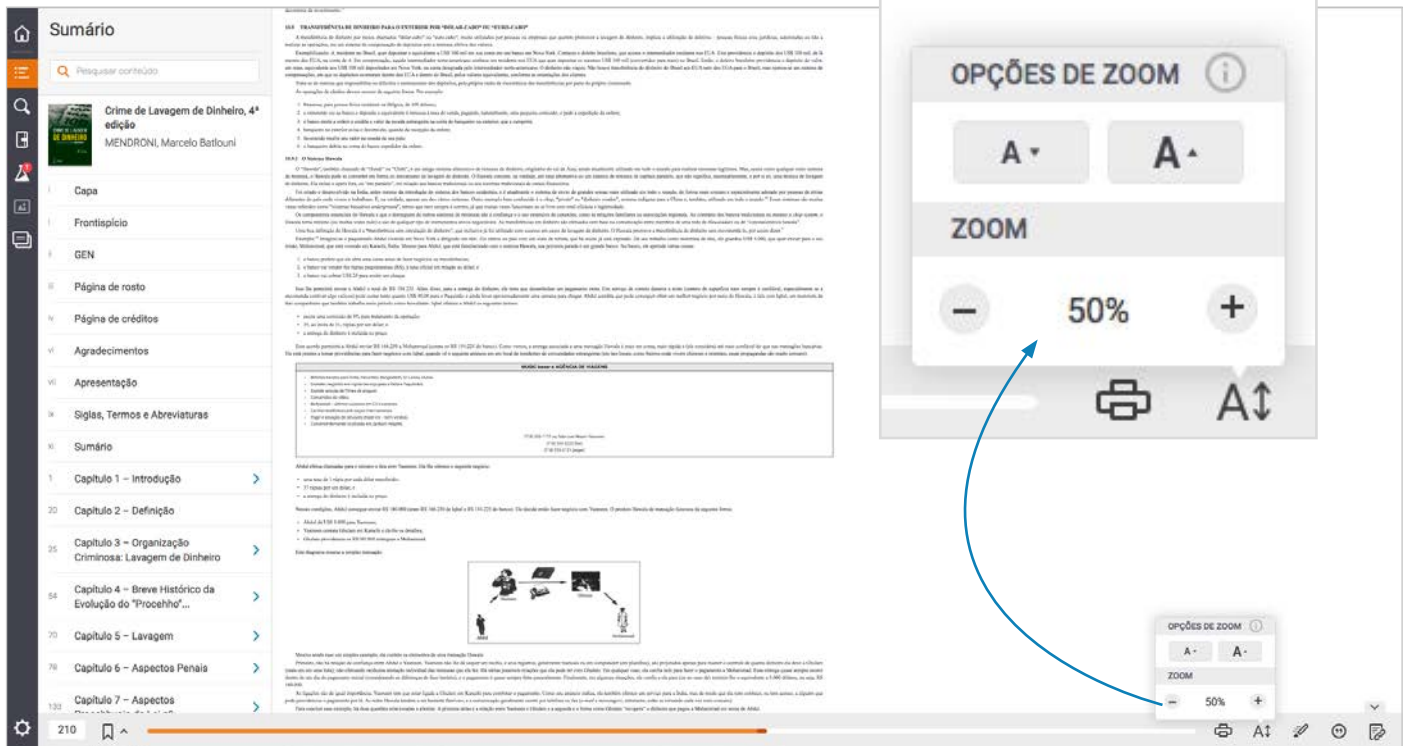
Sumário

Pesquisar conteúdo

Crime de Lavagem de Dinheiro, 4ª edição

MENDRONI, Marcelo Batlouni

Capa

Frontispício

GEN

Página de rosto

Página de créditos

Agradecimentos

Apresentação

Siglas, Termos e Abreviaturas

Sumário

1 Capítulo 1 – Introdução

20 Capítulo 2 – Definição

25 Capítulo 3 – Organização Criminosa: Lavagem de Dinheiro

54 Capítulo 4 – Breve Histórico da Evolução do "Procehho"...

70 Capítulo 5 – Lavagem

78 Capítulo 6 – Aspectos Penais

133 Capítulo 7 – Aspectos

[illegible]

OPÇÕES DE ZOOM

A

A

ZOOM

−

50%

+

OPÇÕES DE ZOOM

A

A

ZOOM

−

50%

+

210